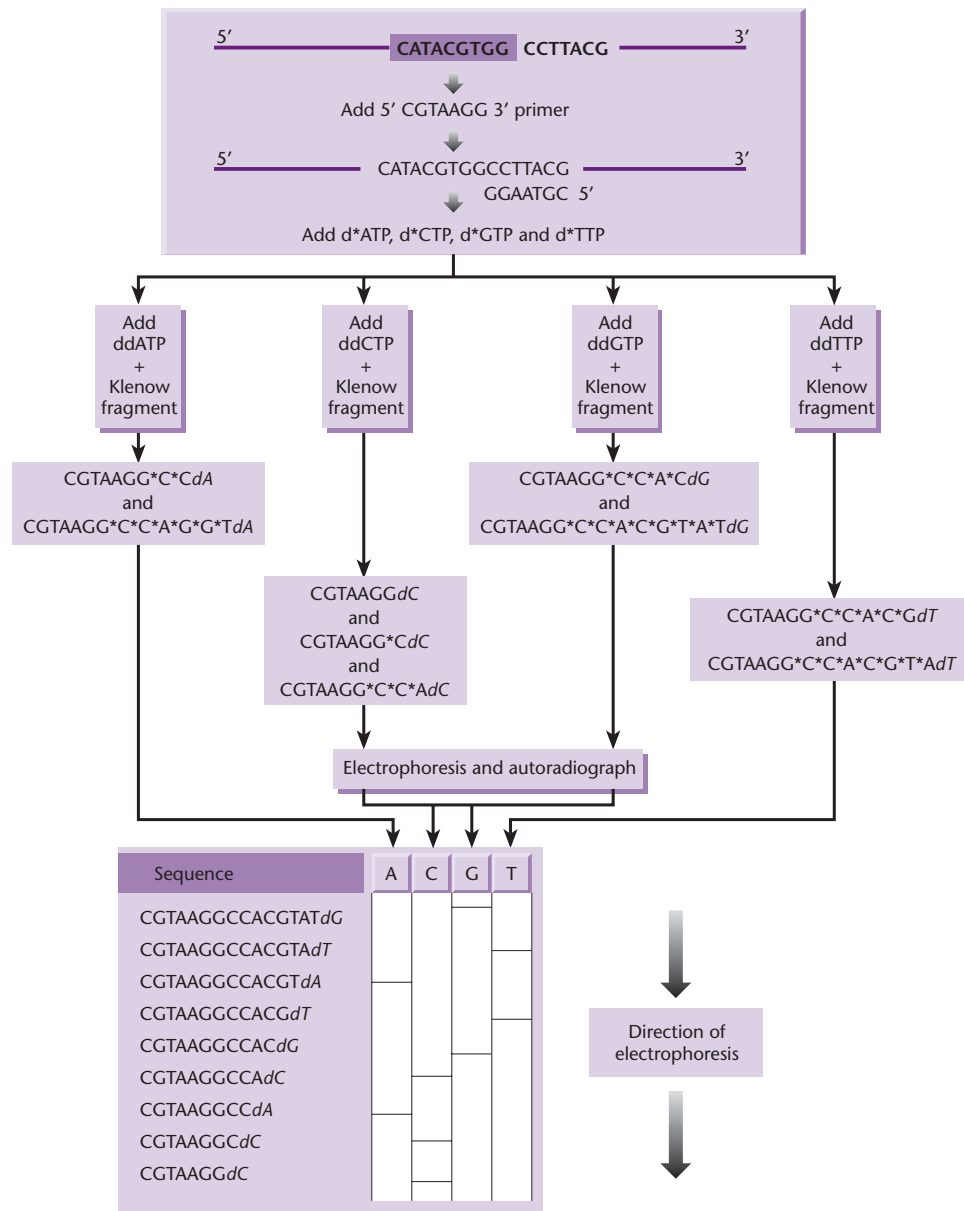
5′ CATACGTGG CCTTACG 3′

Add 5′ CGTAAGG 3′ primer

5′ CATACGTGGCCTTACG 3′
GGAATGC 5′

Add d*ATP, d*CTP, d*GTP and d*TTP

Add ddATP + Klenow fragment

Add ddCTP + Klenow fragment

Add ddGTP + Klenow fragment

Add ddTTP + Klenow fragment

CGTAAGG*C*C*C*d*A* and CGTAAGG*C*C*A*G*G*T*dA*

CGTAAGG*C*C*A*C*dG* and CGTAAGG*C*C*A*C*G*T*A*T*dG*

CGTAAGG*dC* and CGTAAGG*C*dC* and CGTAAGG*C*C*A*dC*

CGTAAGG*C*C*A*C*G*dT* and CGTAAGG*C*C*A*C*G*T*A*dT*

Electrophoresis and autoradiograph

| Sequence | A | C | G | T |
|---|---|---|---|---|
| CGTAAGGCCACGTAT*dG* | | | | |
| CGTAAGGCCACGTA*dT* | | | | |
| CGTAAGGCCACGT*dA* | | | | |
| CGTAAGGCCACG*dT* | | | | |
| CGTAAGGCCAC*dG* | | | | |
| CGTAAGGCCA*dC* | | | | |
| CGTAAGGCC*dA* | | | | |
| CGTAAGGC*dC* | | | | |
| CGTAAGG*dC* | | | | |

Direction of electrophoresis